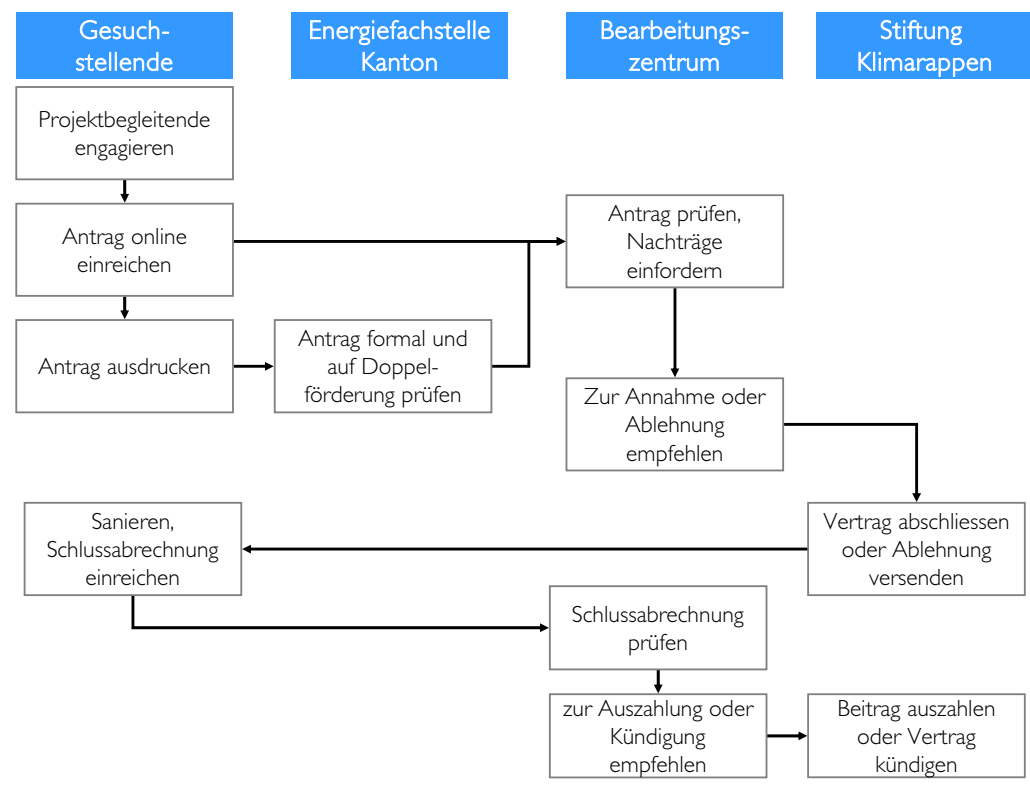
Gesuchstellende

Energiefachstelle Kanton

Bearbeitungszentrum

Stiftung Klimarappen

Projektbegleitende engagieren

Antrag online einreichen

Antrag prüfen, Nachträge einfordern

Antrag ausdrucken

Antrag formal und auf Doppelförderung prüfen

Zur Annahme oder Ablehnung empfehlen

Sanieren, Schlussabrechnung einreichen

Vertrag abschliessen oder Ablehnung versenden

Schlussabrechnung prüfen

zur Auszahlung oder Kündigung empfehlen

Beitrag auszahlen oder Vertrag kündigen